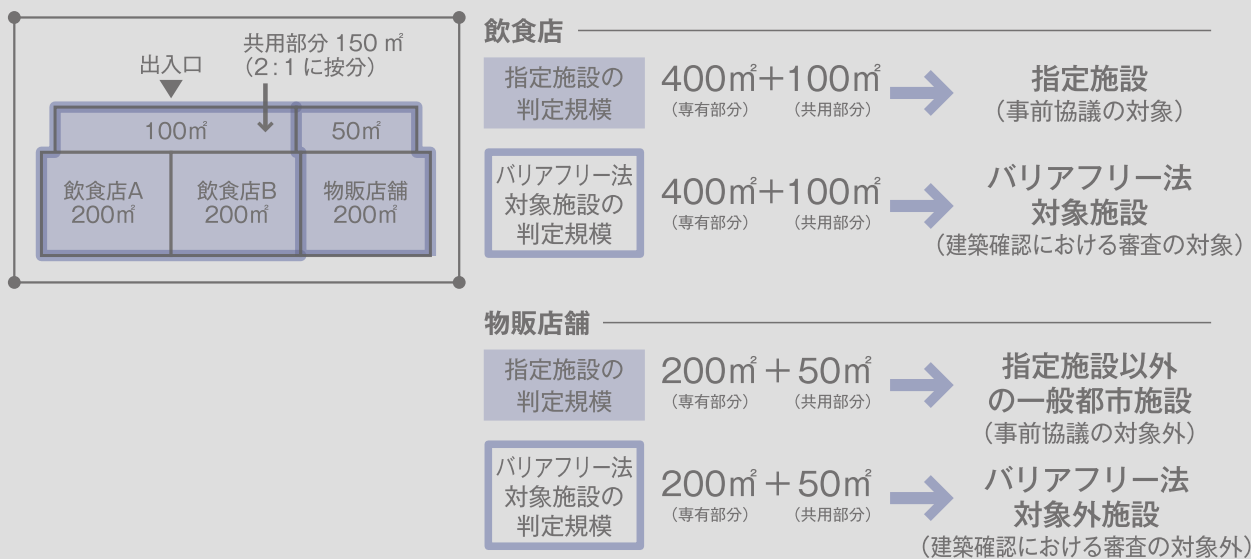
共用部分 150 ㎡
（2：1 に按分）

出入口

100㎡

50㎡

飲食店A
200㎡

飲食店B
200㎡

物販店舗
200㎡

飲食店

指定施設の
判定規模

400㎡+100㎡
（専有部分） （共用部分）

指定施設
（事前協議の対象）

バリアフリー法
対象施設の
判定規模

400㎡+100㎡
（専有部分） （共用部分）

バリアフリー法
対象施設
（建築確認における審査の対象）

物販店舗

指定施設の
判定規模

200㎡ + 50㎡
（専有部分） （共用部分）

指定施設以外
の一般都市施設
（事前協議の対象外）

バリアフリー法
対象施設の
判定規模

200㎡ + 50㎡
（専有部分） （共用部分）

バリアフリー法
対象外施設
（建築確認における審査の対象外）